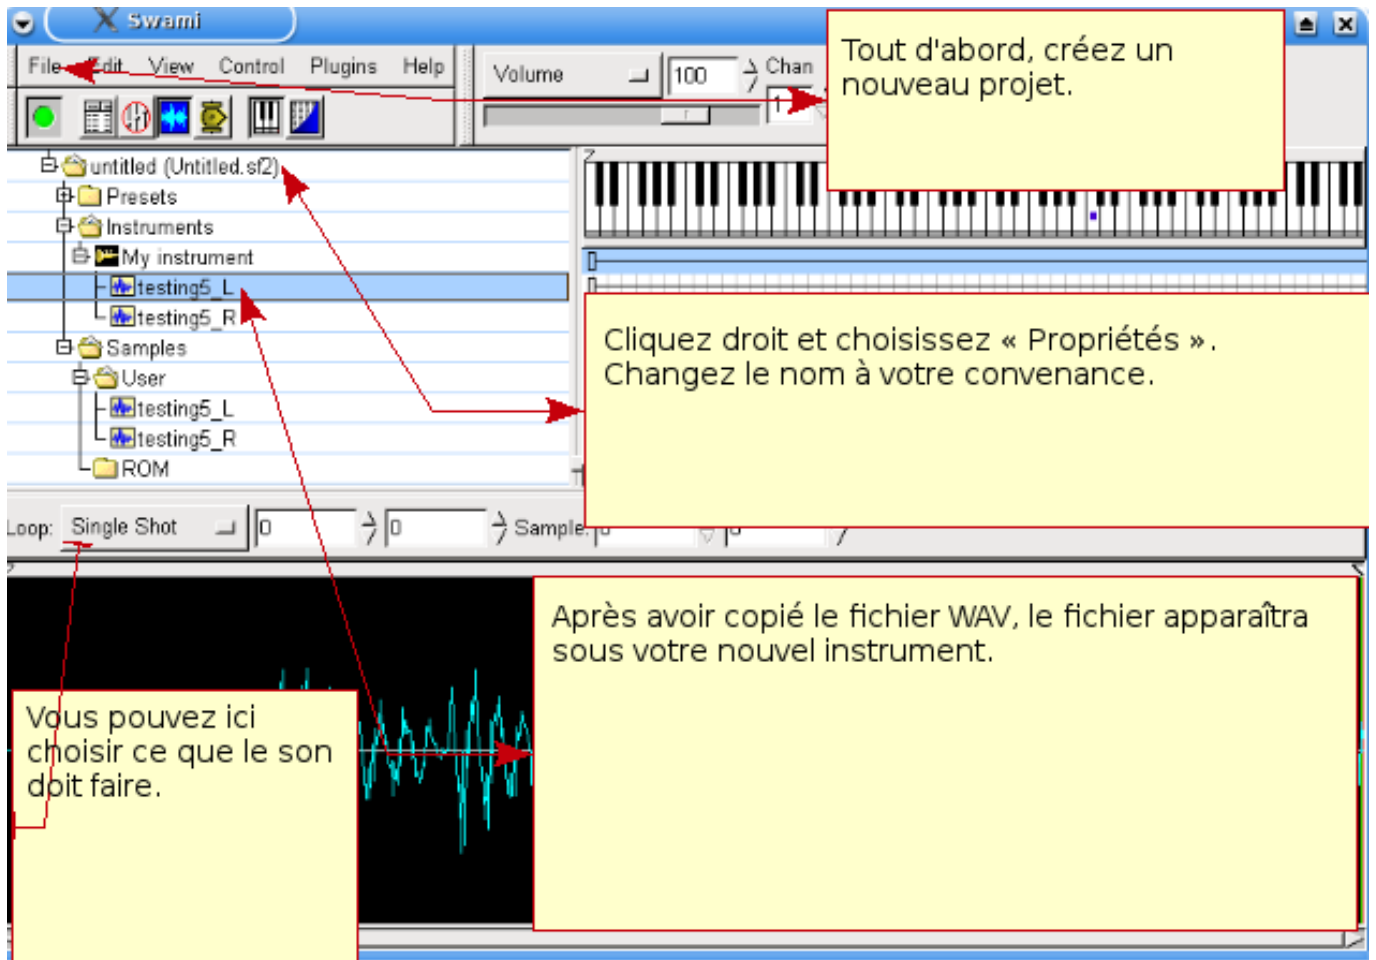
Swami

File Edit View Control Plugins Help

Volume 100 Chan 1

Tout d'abord, créez un nouveau projet.

untitled (Untitled.sf2)
Presets
Instruments
My instrument
testing5_L
testing5_R
Samples
User
testing5_L
testing5_R
ROM

Cliquez droit et choisissez « Propriétés ». Changez le nom à votre convenance.

Loop: Single Shot 0 0 Sample: 0 0

Après avoir copié le fichier WAV, le fichier apparaîtra sous votre nouvel instrument.

Vous pouvez ici choisir ce que le son doit faire.